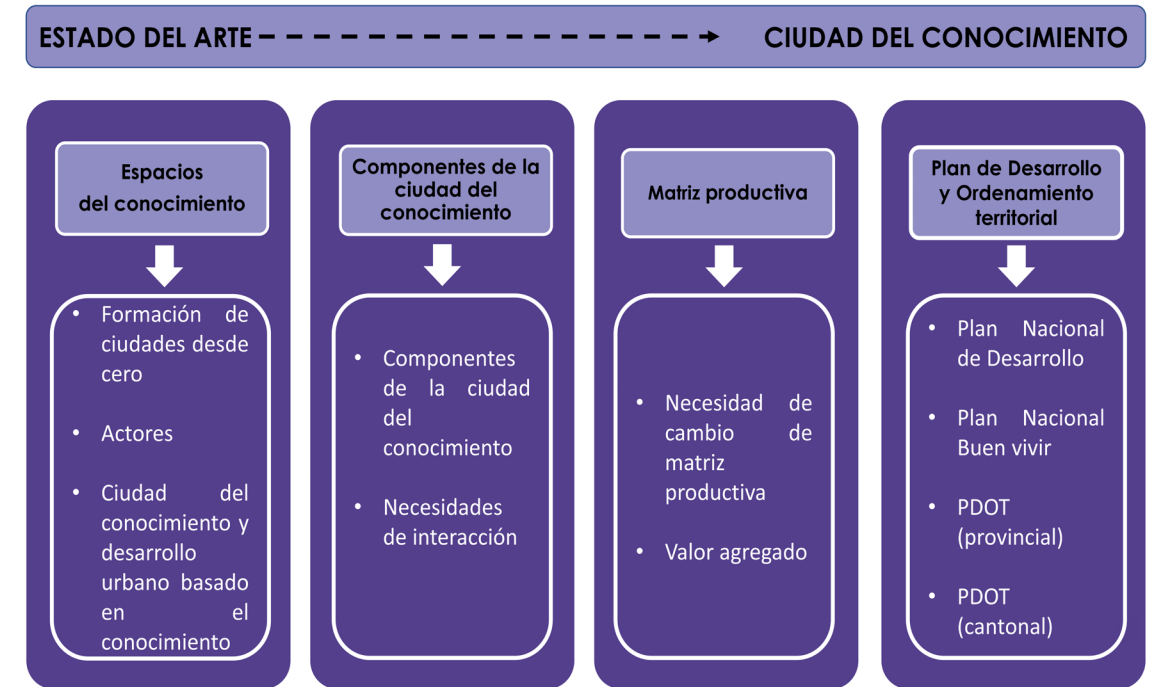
ESTADO DEL ARTE CIUDAD DEL CONOCIMIENTO

Espacios del conocimiento

- Formación de ciudades desde cero
- Actores
- Ciudad del conocimiento y desarrollo urbano basado en el conocimiento

Componentes de la ciudad del conocimiento

- Componentes de la ciudad del conocimiento
- Necesidades de interacción

Matriz productiva

- Necesidad de cambio de matriz productiva
- Valor agregado

Plan de Desarrollo y Ordenamiento territorial

- Plan Nacional de Desarrollo
- Plan Nacional Buen vivir
- PDOT (provincial)
- PDOT (cantonal)